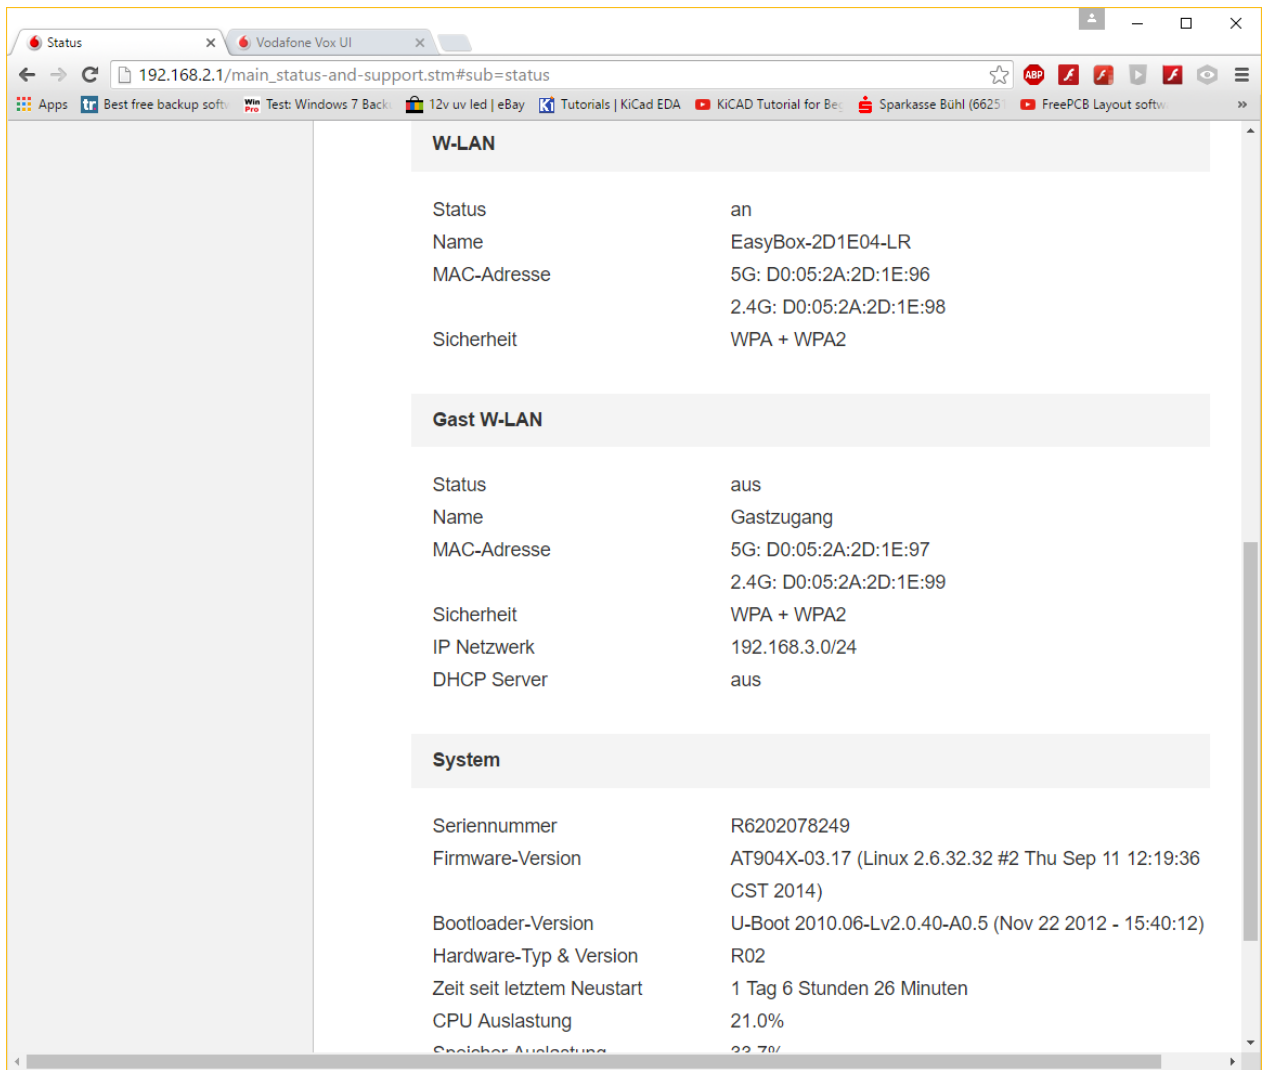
Status
Vodafone Vox UI
192.168.2.1/main_status-and-support.stm#sub=status
Apps Best free backup softw Test: Windows 7 Back 12v uv led | eBay Tutorials | KiCad EDA KiCAD Tutorial for Beg Sparkasse Bühl (6625 FreePCB Layout softw »

W-LAN

| | |
|---|---|
| Status | an |
| Name | EasyBox-2D1E04-LR |
| MAC-Adresse | 5G: D0:05:2A:2D:1E:96 |
| | 2.4G: D0:05:2A:2D:1E:98 |
| Sicherheit | WPA + WPA2 |

Gast W-LAN

| | |
|---|---|
| Status | aus |
| Name | Gastzugang |
| MAC-Adresse | 5G: D0:05:2A:2D:1E:97 |
| | 2.4G: D0:05:2A:2D:1E:99 |
| Sicherheit | WPA + WPA2 |
| IP Netzwerk | 192.168.3.0/24 |
| DHCP Server | aus |

System

| | |
|---|---|
| Seriennummer | R6202078249 |
| Firmware-Version | AT904X-03.17 (Linux 2.6.32.32 #2 Thu Sep 11 12:19:36 CST 2014) |
| Bootloader-Version | U-Boot 2010.06-Lv2.0.40-A0.5 (Nov 22 2012 - 15:40:12) |
| Hardware-Typ & Version | R02 |
| Zeit seit letztem Neustart | 1 Tag 6 Stunden 26 Minuten |
| CPU Auslastung | 21.0% |
| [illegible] | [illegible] |